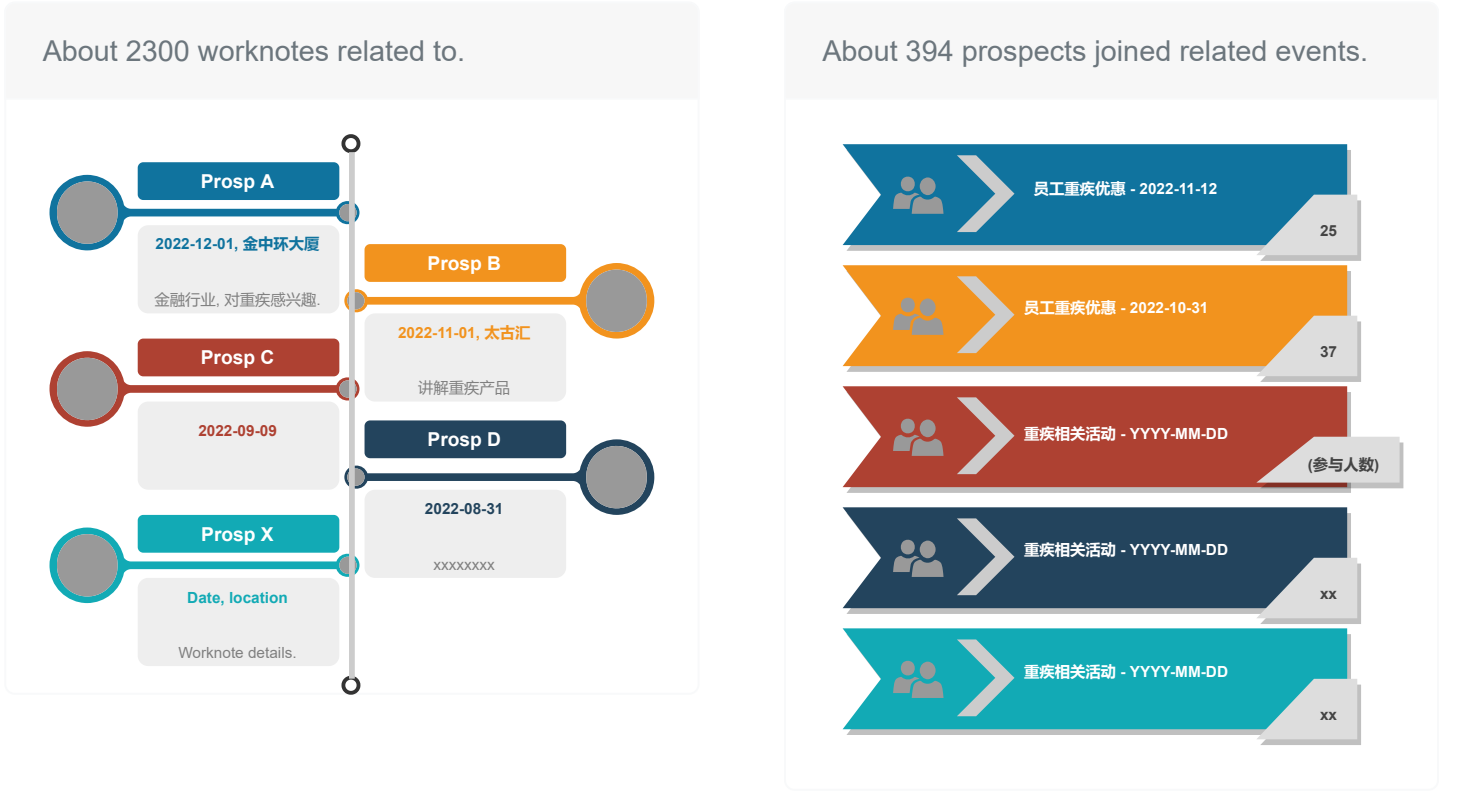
About 2300 worknotes related to.

Prosp A

2022-12-01, 金中环大厦

金融行业, 对重疾感兴趣.

Prosp B

2022-11-01, 太古汇

讲解重疾产品

Prosp C

2022-09-09

Prosp D

2022-08-31

xxxxxxxx

Prosp X

Date, location

Worknote details.

About 394 prospects joined related events.

员工重疾优惠 - 2022-11-12

25

员工重疾优惠 - 2022-10-31

37

重疾相关活动 - YYYY-MM-DD

(参与人数)

重疾相关活动 - YYYY-MM-DD

xx

重疾相关活动 - YYYY-MM-DD

xx